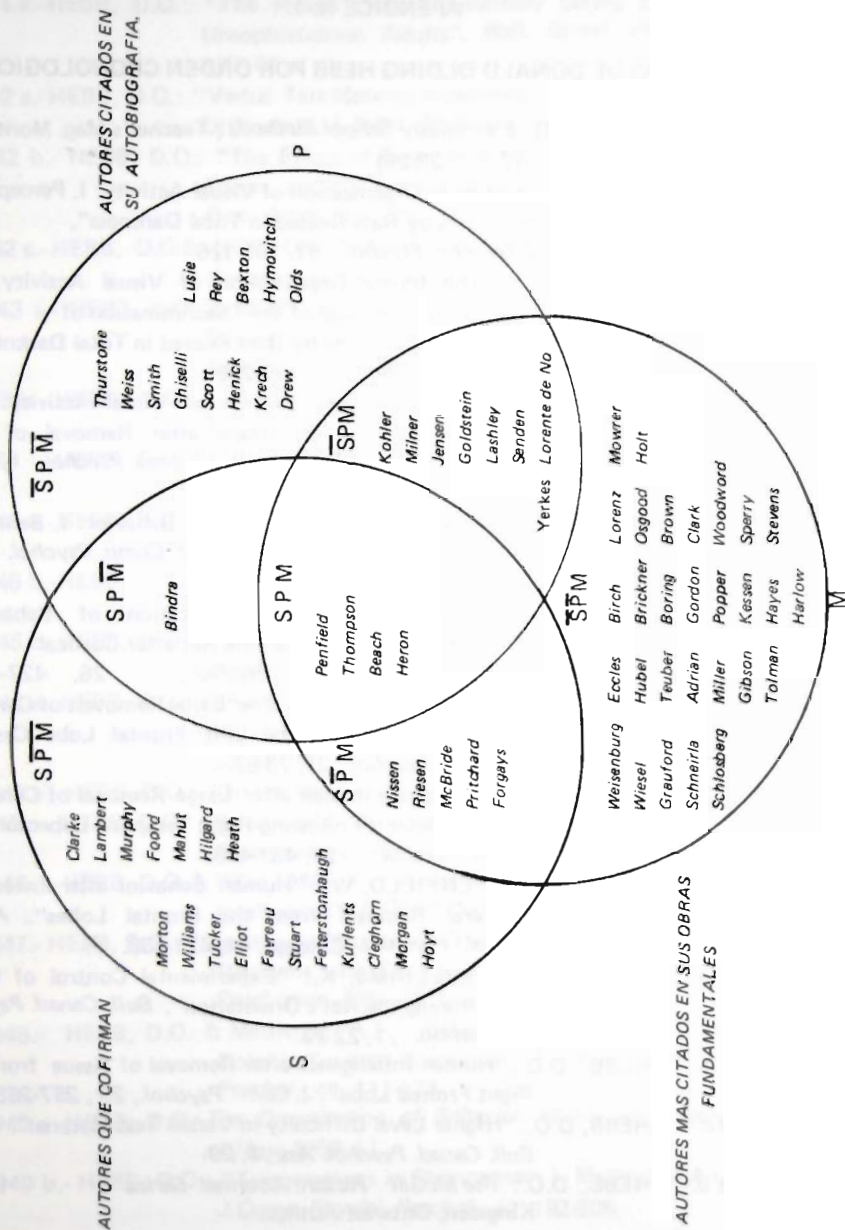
AUTORES QUE COFIRMAN

S

$S\overline{P}\,\overline{M}$

Clarke
Lambert
Murphy
Foord
Mahut
Hilgard
Heath

Morton
Williams
Tucker
Elliot
Favreau
Stuart
Feerstonhaugh
Kurlents
Cleghorn
Morgan
Hoyt

$SP\overline{M}$

Bindra

AUTORES CITADOS EN SU AUTOBIOGRAFIA.

P

$\overline{S}P\overline{M}$

Thurstone
Weiss
Smith
Ghiselli
Scott
Henick
Krech
Drew

Lusie
Rey
Bexton
Hymovitch
Olds

SPM

Penfield
Thompson
Beach
Heron

$S\overline{P}M$

Nissen
Riesen
McBride
Pritchard
Forgays

$\overline{S}PM$

Kohler
Milner
Jensen
Goldstein
Lashley
Senden
Lorente de No

Yerkes

$\overline{S}\,\overline{P}M$

Weisenburg
Wiesel
Grauford
Schneirla
Schlosberg

Eccles
Hubel
Teuber
Adrian
Miller
Gibson
Tolman

Birch
Brickner
Boring
Gordon
Popper
Kessen
Hayes
Harlow

Lorenz
Osgood
Brown
Clark
Woodword
Sperry
Stevens

Mowrer
Holt

M

AUTORES MAS CITADOS EN SUS OBRAS FUNDAMENTALES